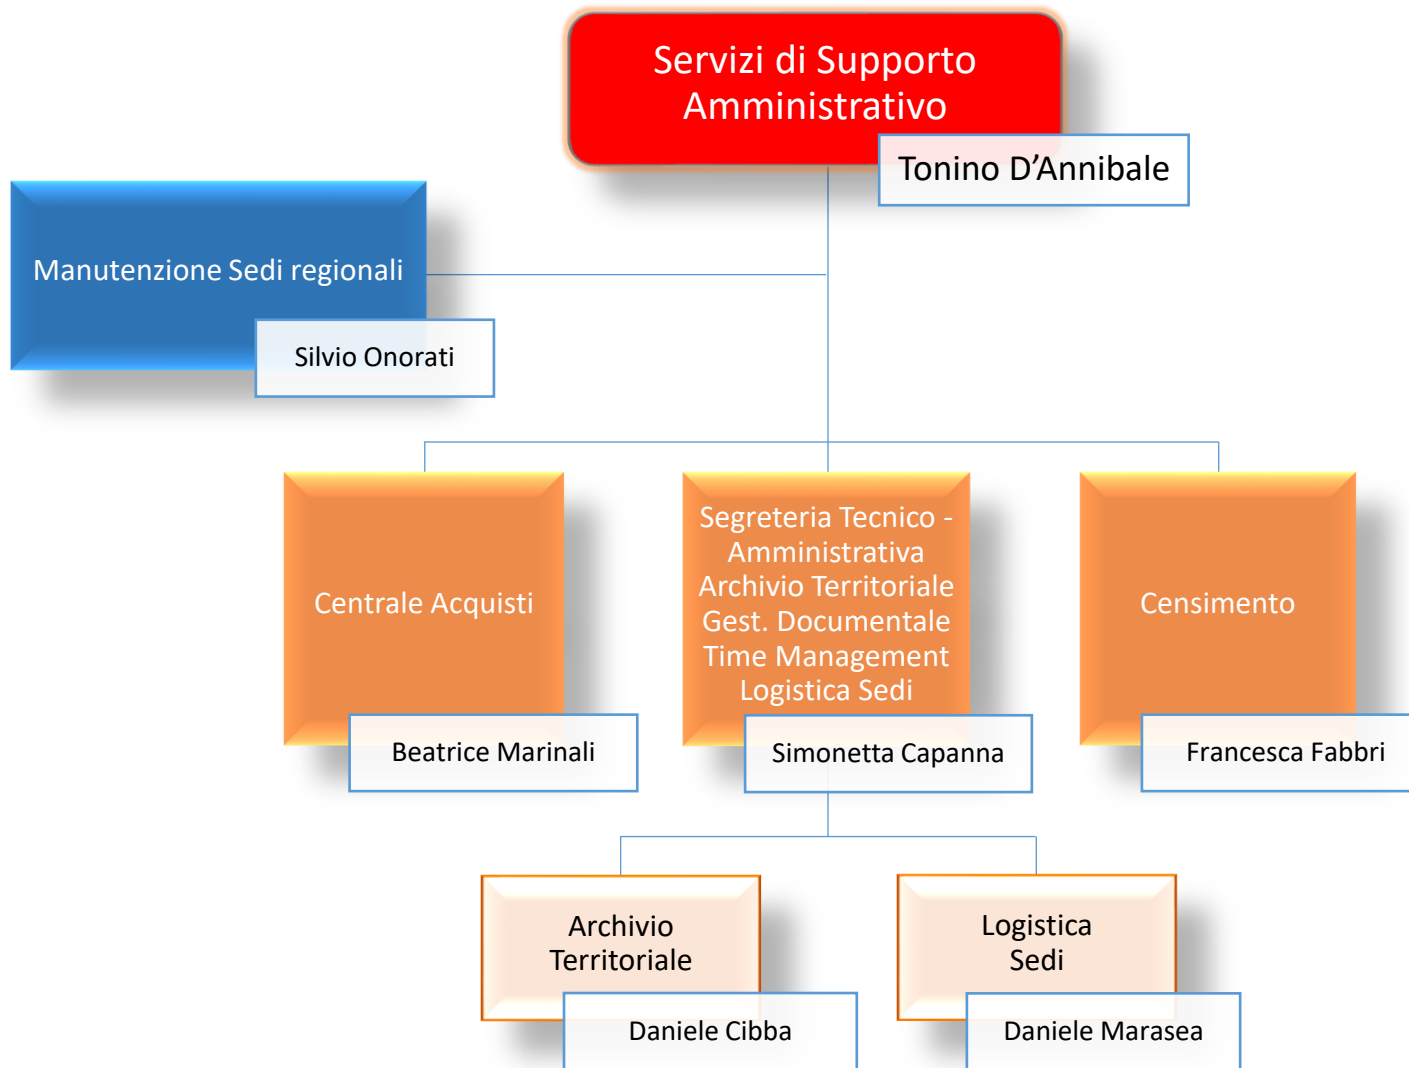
Servizi di Supporto Amministrativo

Tonino D'Annibale

Manutenzione Sedi regionali

Silvio Onorati

Centrale Acquisti

Beatrice Marinali

Segreteria Tecnico - Amministrativa
Archivio Territoriale
Gest. Documentale
Time Management
Logistica Sedi

Simonetta Capanna

Censimento

Francesca Fabbri

Archivio Territoriale

Daniele Cibba

Logistica Sedi

Daniele Marasea